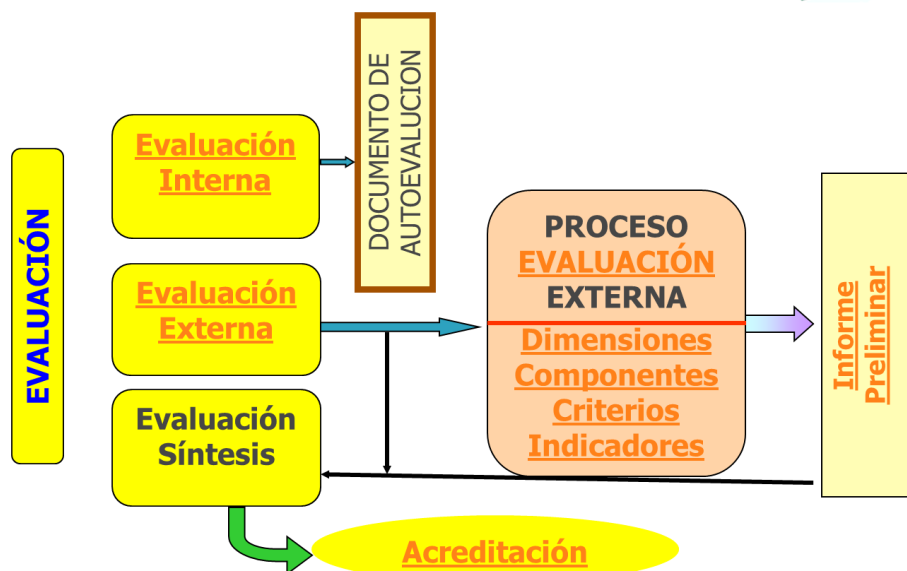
EVALUACIÓN

Evaluación Interna

DOCUMENTO DE AUTOEVALUCION

Evaluación Externa

PROCESO EVALUACIÓN EXTERNA

Dimensiones Componentes Criterios Indicadores

Informe Preliminar

Evaluación Síntesis

Acreditación